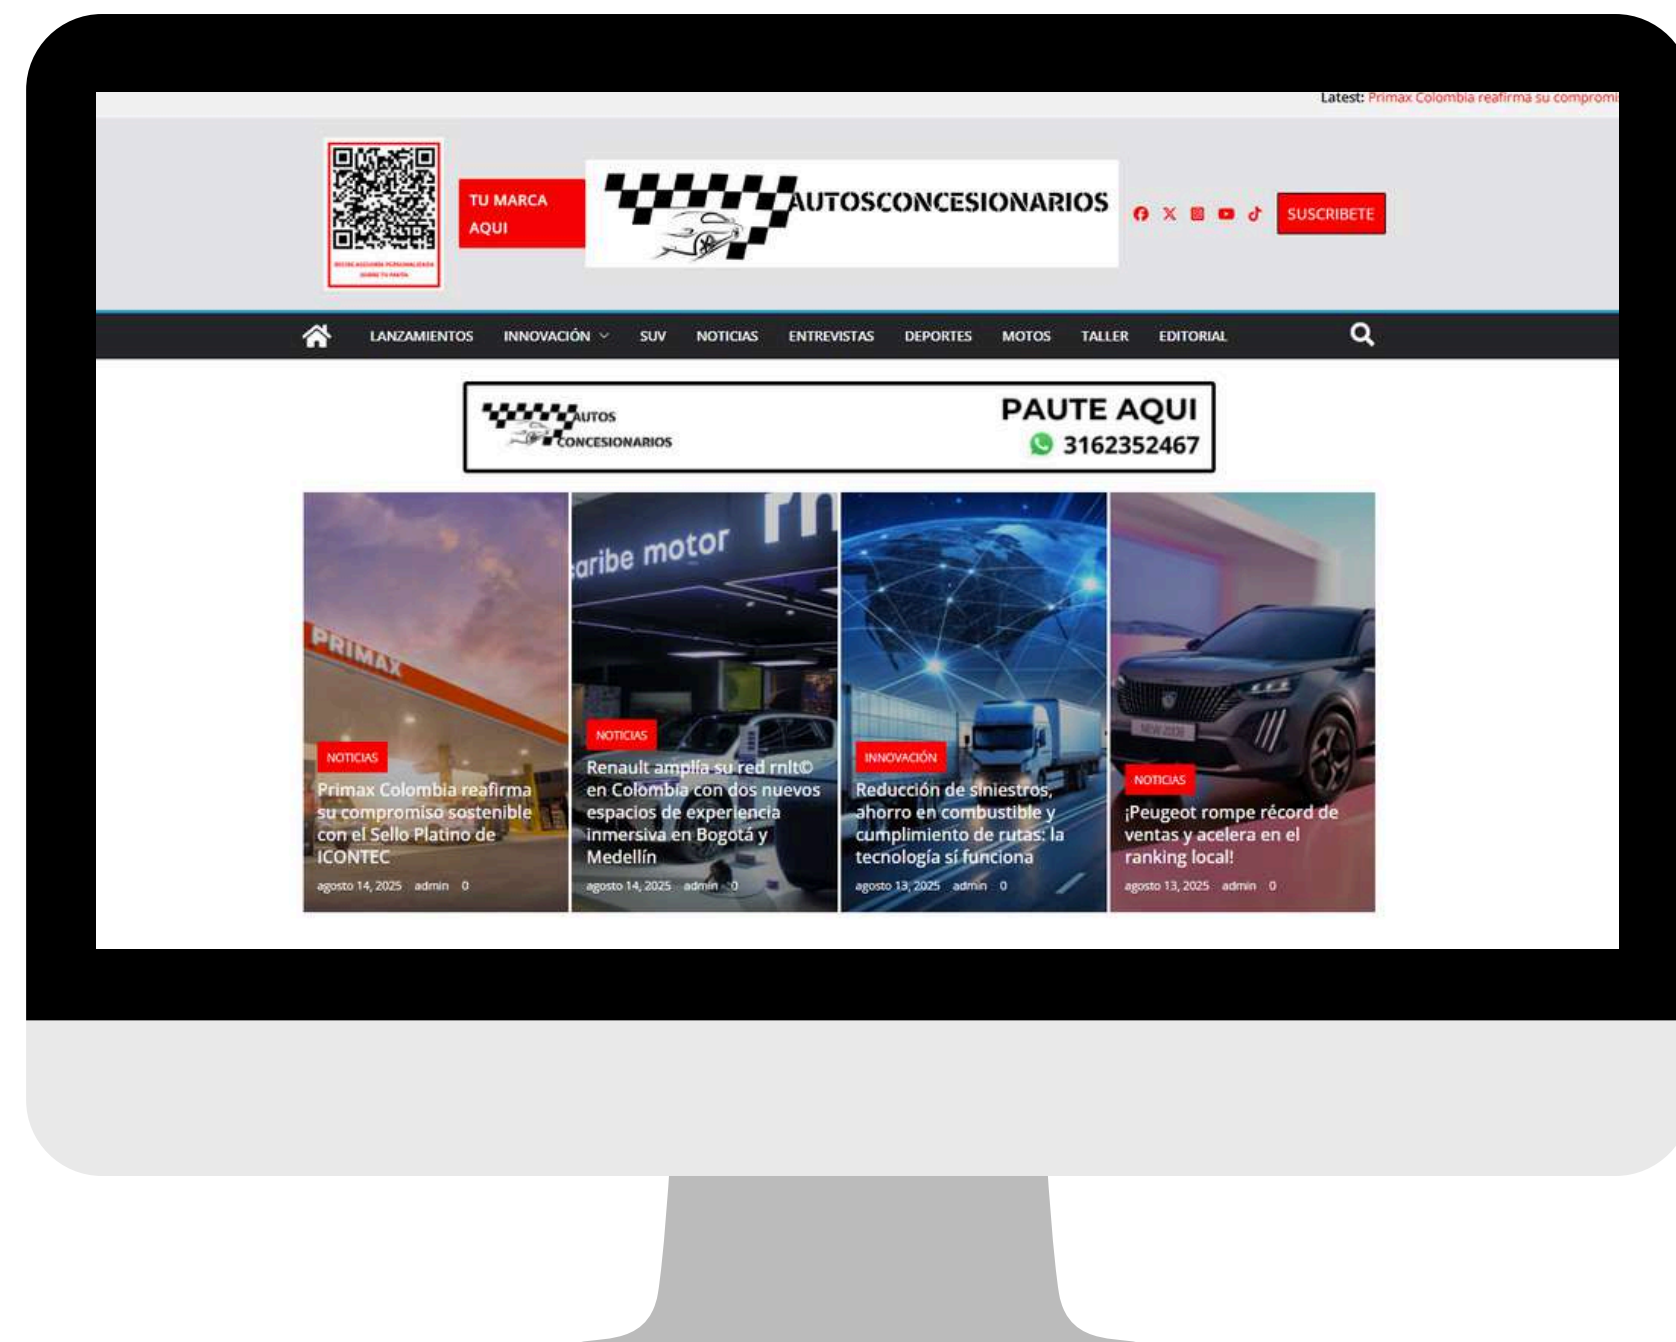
Latest: Primax Colombia reafirma su compromi

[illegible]

TU MARCA AQUI

AUTOSCONCESIONARIOS

SUSCRIBETE

LANZAMIENTOS INNOVACIÓN SUV NOTICIAS ENTREVISTAS DEPORTES MOTOS TALLER EDITORIAL

AUTOS CONCESIONARIOS

PAUTE AQUI
3162352467

PRIMAX

NOTICIAS
Primax Colombia reafirma su compromiso sostenible con el Sello Platino de ICONTEC
agosto 14, 2025 admin 0

aribe motor

NOTICIAS
Renault amplía su red rnlt© en Colombia con dos nuevos espacios de experiencia inmersiva en Bogotá y Medellín
agosto 14, 2025 admin 0

INNOVACIÓN
Reducción de siniestros, ahorro en combustible y cumplimiento de rutas: la tecnología sí funciona
agosto 13, 2025 admin 0

NOTICIAS
¡Peugeot rompe récord de ventas y acelera en el ranking local!
agosto 13, 2025 admin 0